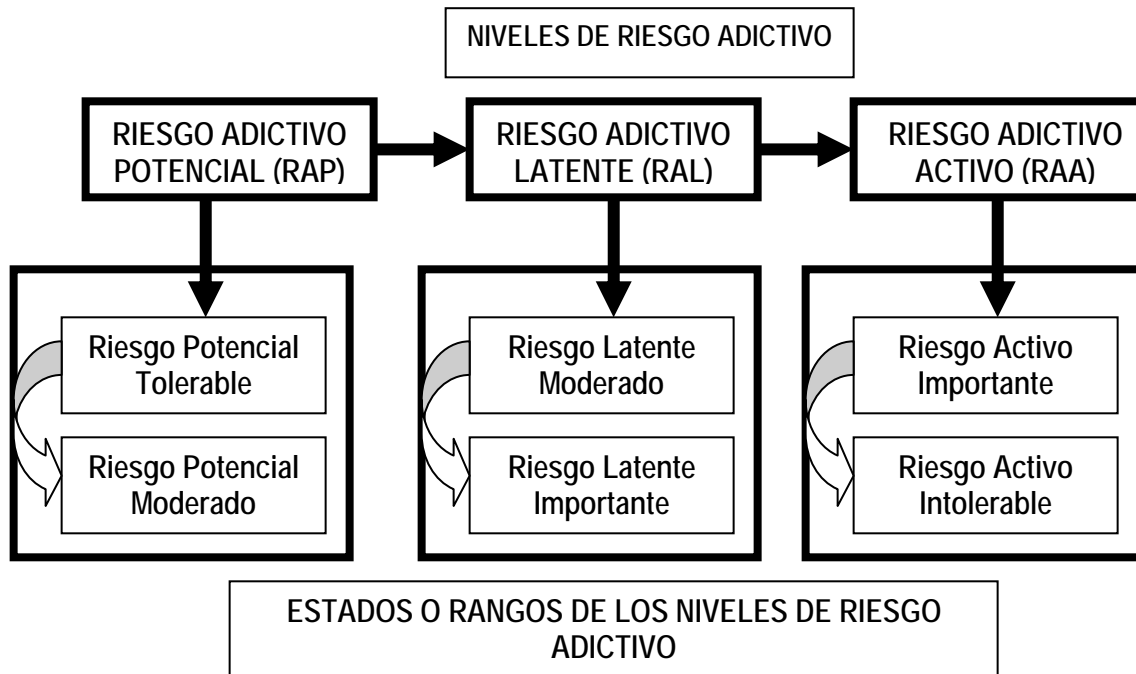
NIVELES DE RIESGO ADICTIVO

RIESGO ADICTIVO POTENCIAL (RAP)

RIESGO ADICTIVO LATENTE (RAL)

RIESGO ADICTIVO ACTIVO (RAA)

Riesgo Potencial Tolerable

Riesgo Potencial Moderado

Riesgo Latente Moderado

Riesgo Latente Importante

Riesgo Activo Importante

Riesgo Activo Intolerable

ESTADOS O RANGOS DE LOS NIVELES DE RIESGO ADICTIVO